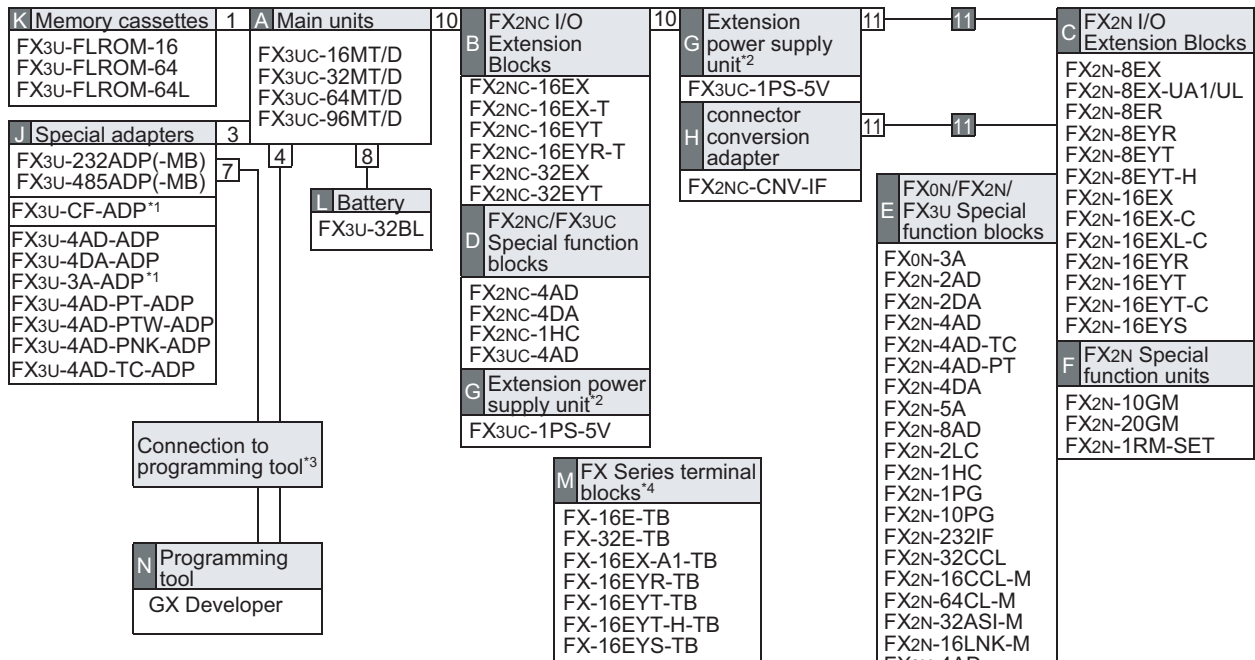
K Memory cassettes 1
FX3U-FLROM-16
FX3U-FLROM-64
FX3U-FLROM-64L

A Main units 10
FX3UC-16MT/D
FX3UC-32MT/D
FX3UC-64MT/D
FX3UC-96MT/D

J Special adapters 3
FX3U-232ADP(-MB)
FX3U-485ADP(-MB) 7
FX3U-CF-ADP*1
FX3U-4AD-ADP
FX3U-4DA-ADP
FX3U-3A-ADP*1
FX3U-4AD-PT-ADP
FX3U-4AD-PTW-ADP
FX3U-4AD-PNK-ADP
FX3U-4AD-TC-ADP

4 8

L Battery
FX3U-32BL

Connection to programming tool*3

N Programming tool
GX Developer

B FX2NC I/O Extension Blocks 10
FX2NC-16EX
FX2NC-16EX-T
FX2NC-16EYT
FX2NC-16EYR-T
FX2NC-32EX
FX2NC-32EYT

D FX2NC/FX3UC Special function blocks
FX2NC-4AD
FX2NC-4DA
FX2NC-1HC
FX3UC-4AD

G Extension power supply unit*2
FX3UC-1PS-5V

M FX Series terminal blocks*4
FX-16E-TB
FX-32E-TB
FX-16EX-A1-TB
FX-16EYR-TB
FX-16EYT-TB
FX-16EYT-H-TB
FX-16EYS-TB

G Extension power supply unit*2 11 11
FX3UC-1PS-5V

H connector conversion adapter 11 11
FX2NC-CNV-IF

E FX0N/FX2N/FX3U Special function blocks
FX0N-3A
FX2N-2AD
FX2N-2DA
FX2N-4AD
FX2N-4AD-TC
FX2N-4AD-PT
FX2N-4DA
FX2N-5A
FX2N-8AD
FX2N-2LC
FX2N-1HC
FX2N-1PG
FX2N-10PG
FX2N-232IF
FX2N-32CCL
FX2N-16CCL-M
FX2N-64CL-M
FX2N-32ASI-M
FX2N-16LNK-M
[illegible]

C FX2N I/O Extension Blocks
FX2N-8EX
FX2N-8EX-UA1/UL
FX2N-8ER
FX2N-8EYR
FX2N-8EYT
FX2N-8EYT-H
FX2N-16EX
FX2N-16EX-C
FX2N-16EXL-C
FX2N-16EYR
FX2N-16EYT
FX2N-16EYT-C
FX2N-16EYS

F FX2N Special function units
FX2N-10GM
FX2N-20GM
FX2N-1RM-SET